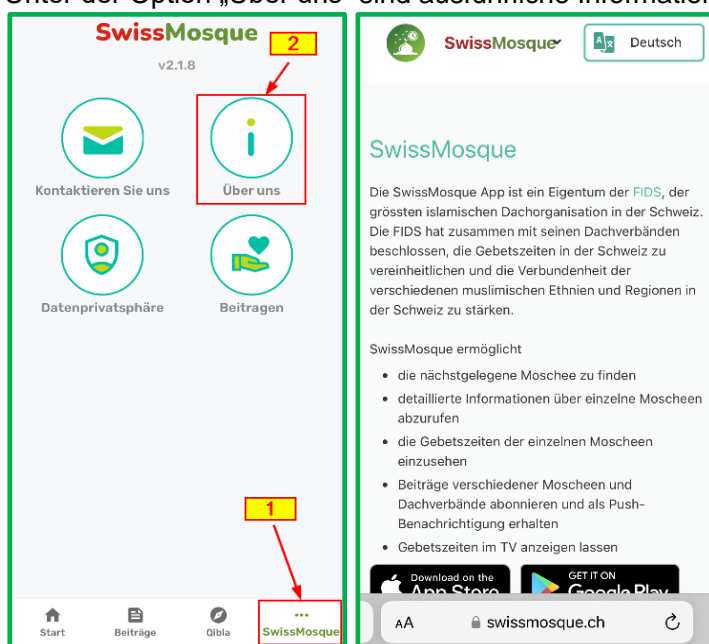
Unter der Option „Über uns" sind ausführliche Informationen

SwissMosque

v2.1.8

2

Kontaktieren Sie uns

Über uns

Datenprivatsphäre

Beitragen

1

Start

Beiträge

Qibla

SwissMosque

SwissMosque

Deutsch

SwissMosque

Die SwissMosque App ist ein Eigentum der FIDS, der grössten islamischen Dachorganisation in der Schweiz. Die FIDS hat zusammen mit seinen Dachverbänden beschlossen, die Gebetszeiten in der Schweiz zu vereinheitlichen und die Verbundenheit der verschiedenen muslimischen Ethnien und Regionen in der Schweiz zu stärken.

SwissMosque ermöglicht

- die nächstgelegene Moschee zu finden
- detaillierte Informationen über einzelne Moscheen abzurufen
- die Gebetszeiten der einzelnen Moscheen einzusehen
- Beiträge verschiedener Moscheen und Dachverbände abonnieren und als Push-Benachrichtigung erhalten
- Gebetszeiten im TV anzeigen lassen

Download on the App Store

GET IT ON Google Play

AA swissmosque.ch